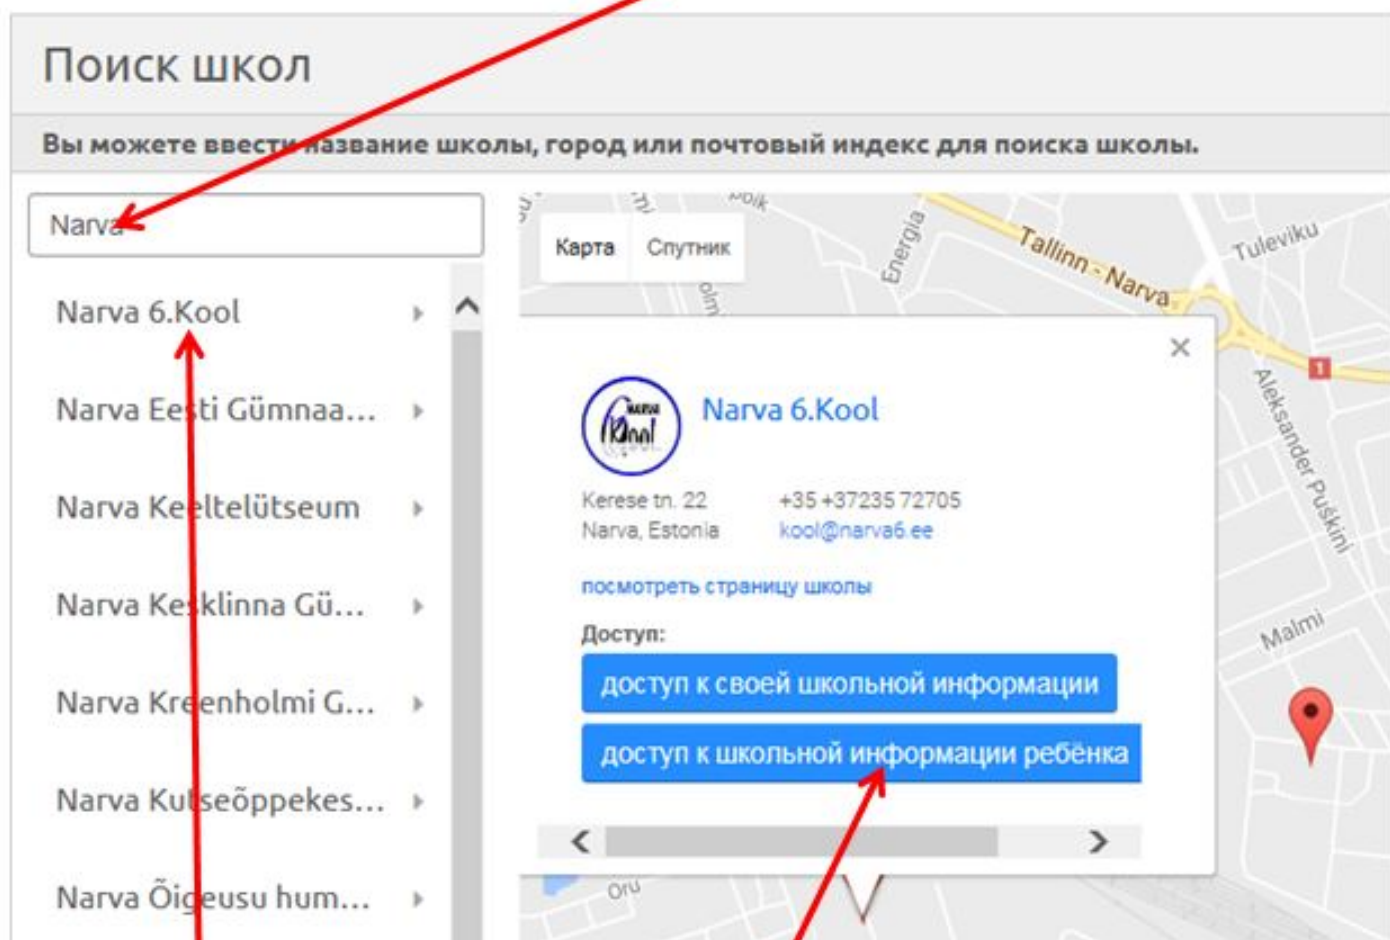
Поиск школ

Вы можете ввести название школы, город или почтовый индекс для поиска школы.

Narva

Narva 6.Kool
Narva Eesti Gümnaa...
Narva Keeltelütseum
Narva Kesklinna Gü...
Narva Kreenholmi G...
Narva Kutseõppekes...
Narva Õigeusu hum...

Карта Спутник

Energia
Tallinn - Narva
Tuleviku
Aleksander Puškini
Malmi
Oru

×

Narva 6.Kool

Kerese tn. 22
Narva, Estonia

+35 +37235 72705
kool@narva6.ee

посмотреть страницу школы

Доступ:

доступ к своей школьной информации

доступ к школьной информации ребёнка